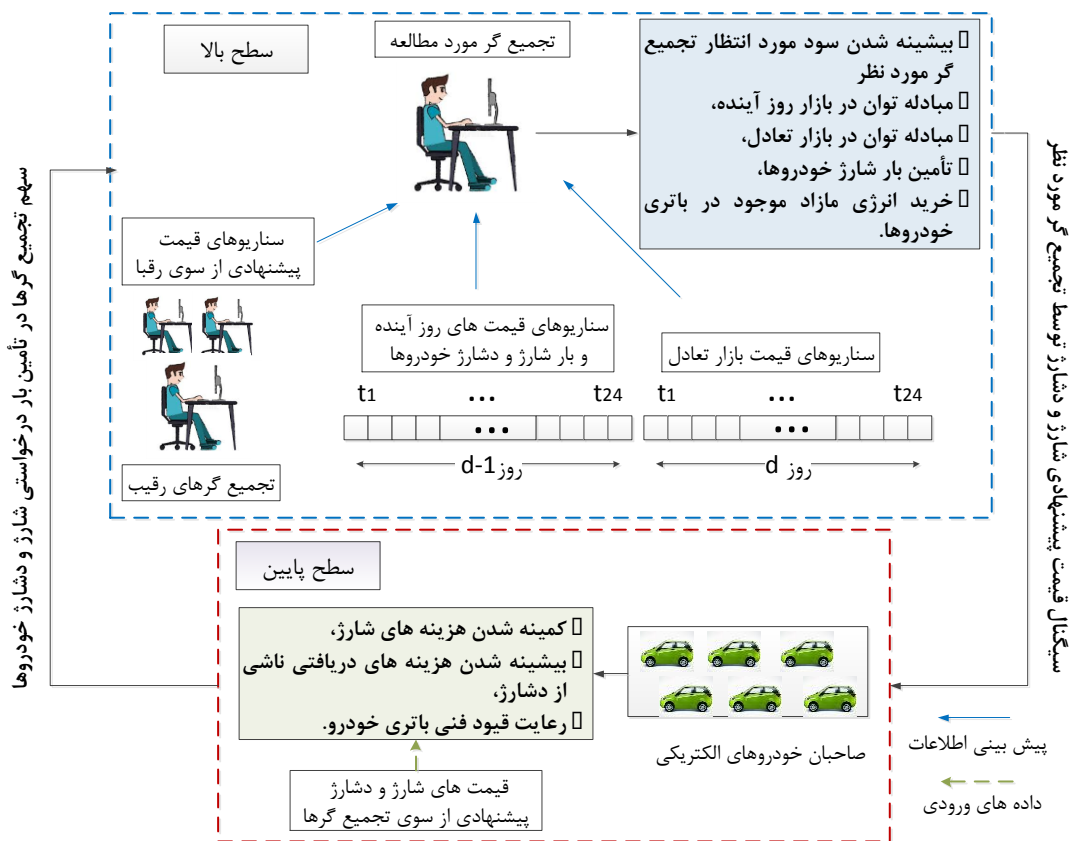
سطح بالا

تجمیع گر مورد مطالعه

 بیشینه شدن سود مورد انتظار تجمیع گر مورد نظر
 مبادله توان در بازار روز آینده،
 مبادله توان در بازار تعادل،
 تأمین بار شارژ خودروها،
 خرید انرژی مازاد موجود در باتری خودروها.

سناریوهای قیمت پیشنهادی از سوی رقبا

سناریوهای قیمت های روز آینده و بار شارژ و دشارژ خودروها

سناریوهای قیمت بازار تعادل

t1 ... t24 t1 ... t24

روز d-1

روز d

تجمیع گرهای رقیب

سهم تجمیع گرها در تأمین بار درخواستی شارژ و دشارژ خودروها

سیگنال قیمت پیشنهادی شارژ و دشارژ توسط تجمیع گر مورد نظر

سطح پایین

 کمینه شدن هزینه های شارژ،
 بیشینه شدن هزینه های دریافتی ناشی از دشارژ،
 رعایت قیود فنی باتری خودرو.

قیمت های شارژ و دشارژ پیشنهادی از سوی تجمیع گرها

صاحبان خودروهای الکتریکی

پیش بینی اطلاعات

داده های ورودی